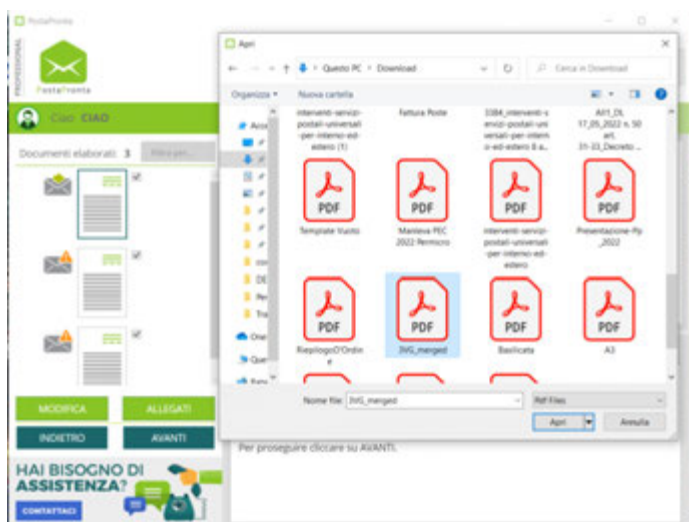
PostaPronta

PROFESSIONAL

PostaPronta

Ciao CIAO

Documenti elaborati 3

Apri

Questo PC › Download

Cerca in Download

Organizza ▾ Nuova cartella

interventi-servizi-postali-universali-per-interno-ed-estero (1)

Fattura Poste

3384_interventi-servizi-postali-universali-per-interno-ed-estero 8 a...

All1_DL 17_05_2022 n. 50 art. 31-33_Decreto ...

PDF

Template Vuoto

PDF

Manleva PEC 2022 Remicro

PDF

interventi-servizi-postali-universali-per-interno-ed-estero

PDF

Presentazione-Pp_2022

PDF

RiepilogoD'Ordine

PDF

JWG_merged

PDF

Basilicata

PDF

A3

Nome file: JWG_merged

Pdf Files

Apri

Annulla

MODIFICA

ALLEGATI

INDIETRO

AVANTI

Per proseguire cliccare su AVANTI.

HAI BISOGNO DI ASSISTENZA?

CONTATTACI